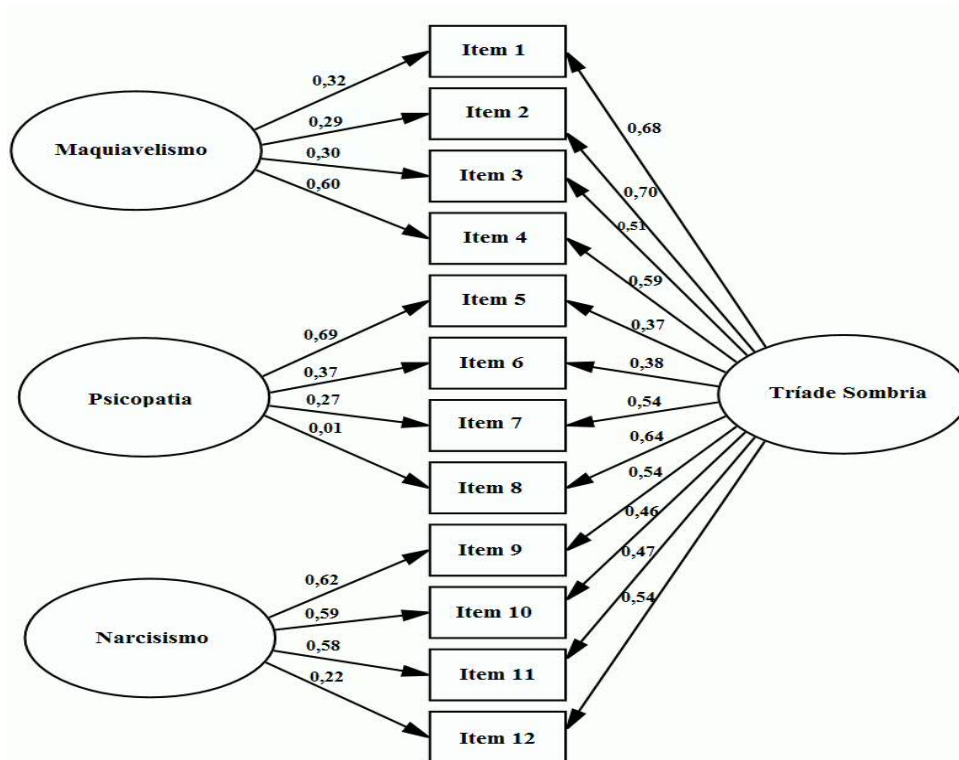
Maquiavelismo

0,32
0,29
0,30
0,60

Psicopatia

0,69
0,37
0,27
0,01

Narcisismo

0,62
0,59
0,58
0,22

Item 1
Item 2
Item 3
Item 4
Item 5
Item 6
Item 7
Item 8
Item 9
Item 10
Item 11
Item 12

Tríade Sombria

0,68
0,70
0,51
0,59
0,37
0,38
0,54
0,64
0,54
0,46
0,47
0,54